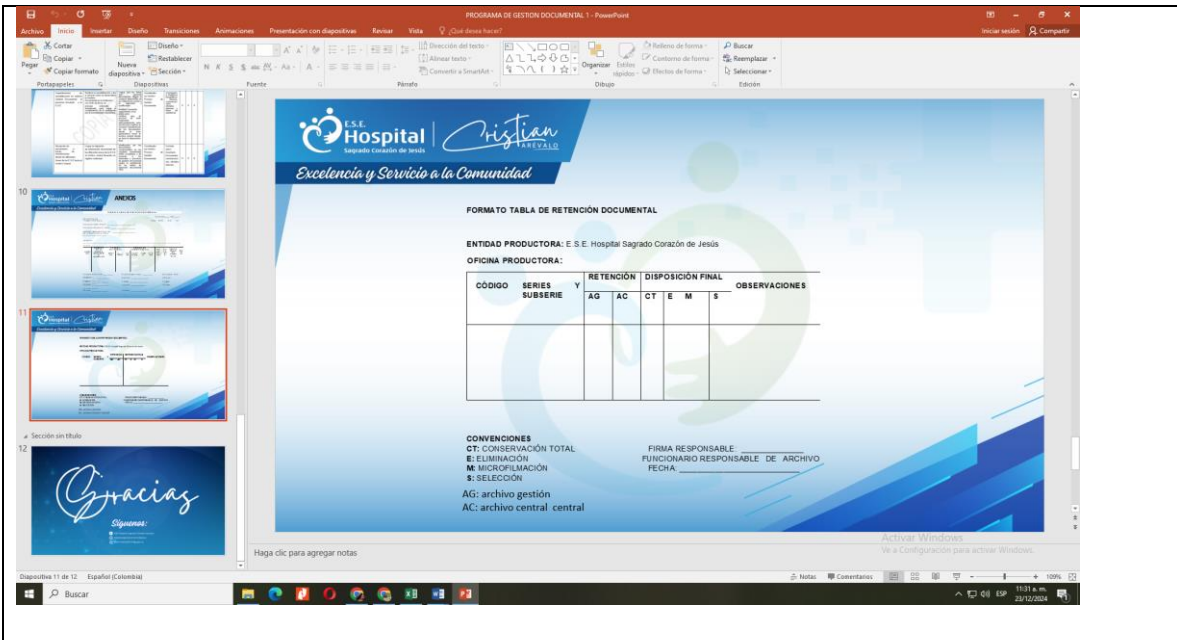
PROGRAMA DE GESTION DOCUMENTAL 1 - PowerPoint

Archivo Inicio Insertar Diseño Transiciones Animaciones Presentación con diapositivas Revisar Vista ¿Qué desea hacer?

Iniciar sesión Compartir

Cortar
Copiar
Pegar
Copiar formato
Portapapeles
Nueva diapositiva
Diseño
Restablecer
Sección
Diapositivas
Fuente
Dirección del texto
Alinear texto
Convertir a SmartArt
Párrafo
Organizar
Estilos rápidos
Relleno de forma
Contorno de forma
Efectos de forma
Dibujo
Buscar
Reemplazar
Seleccionar
Edición

10
ANEXOS

11

Sección sin título

12
Gracias
Síguenos:

E.S.E. Hospital Sagrado Corazón de Jesús | Cristian Arevalo

Excelencia y Servicio a la Comunidad

FORMATO TABLA DE RETENCIÓN DOCUMENTAL

ENTIDAD PRODUCTORA: E.S.E. Hospital Sagrado Corazón de Jesús

OFICINA PRODUCTORA:

| CÓDIGO | SERIES Y SUBSERIE | RETENCIÓN AG | RETENCIÓN AC | DISPOSICIÓN FINAL CT | E | M | S | OBSERVACIONES |
|---|---|---|---|---|---|---|---|---|
| | | | | | | | | |

CONVENCIONES
CT: CONSERVACIÓN TOTAL
E: ELIMINACIÓN
M: MICROFILMACIÓN
S: SELECCIÓN

FIRMA RESPONSABLE: ____________
FUNCIONARIO RESPONSABLE DE ARCHIVO
FECHA: ____________

AG: archivo gestión
AC: archivo central central

Haga clic para agregar notas

Activar Windows
Ve a Configuración para activar Windows.

Diapositiva 11 de 12 Español (Colombia)
Notas Comentarios 109%

Buscar

11:31 a. m.
23/12/2024
ESP